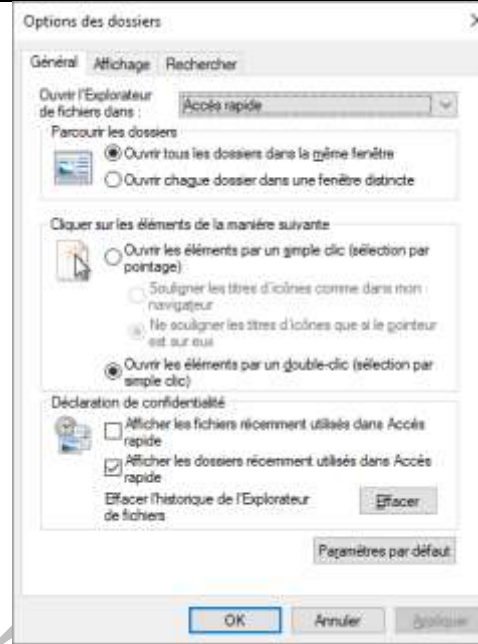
Options des dossiers

×

Général Affichage Rechercher

Ouvrir l'Explorateur de fichiers dans : Accès rapide

Parcourir les dossiers

Ouvrir tous les dossiers dans la même fenêtre

Ouvrir chaque dossier dans une fenêtre distincte

Cliquer sur les éléments de la manière suivante

Ouvrir les éléments par un simple clic (sélection par pointage)

Souligner les titres d'icônes comme dans mon navigateur

Ne souligner les titres d'icônes que si le pointeur est sur eux

Ouvrir les éléments par un double-clic (sélection par simple clic)

Déclaration de confidentialité

Afficher les fichiers récemment utilisés dans Accès rapide

Afficher les dossiers récemment utilisés dans Accès rapide

Effacer l'historique de l'Explorateur de fichiers

Effacer

Paramètres par défaut

OK Annuler Appliquer